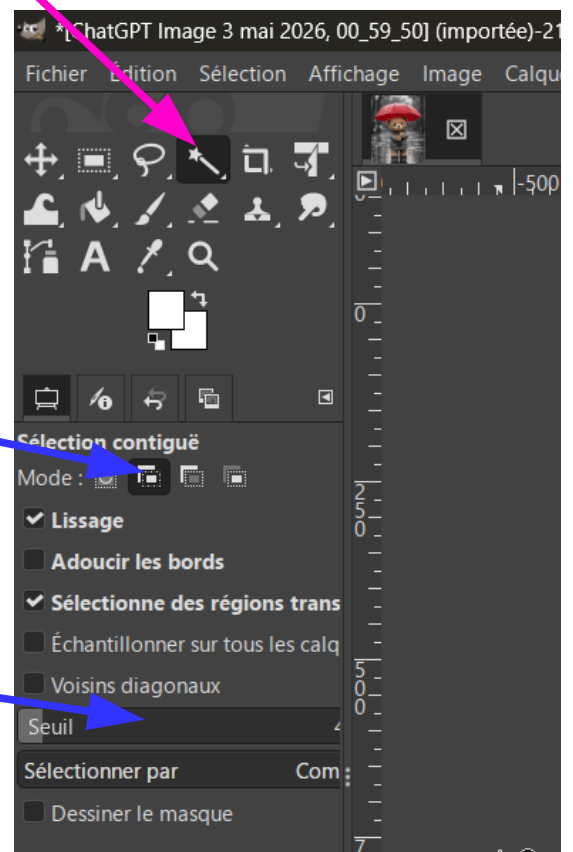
*[ChatGPT Image 3 mai 2026, 00_59_50] (importée)-21

Fichier Édition Sélection Affichage Image Calqu

-500

0

250

500

7

Sélection contiguë

Mode :

Lissage

Adoucir les bords

Sélectionne des régions trans

Échantillonner sur tous les calq

Voisins diagonaux

Seuil 4

Sélectionner par Com

Dessiner le masque